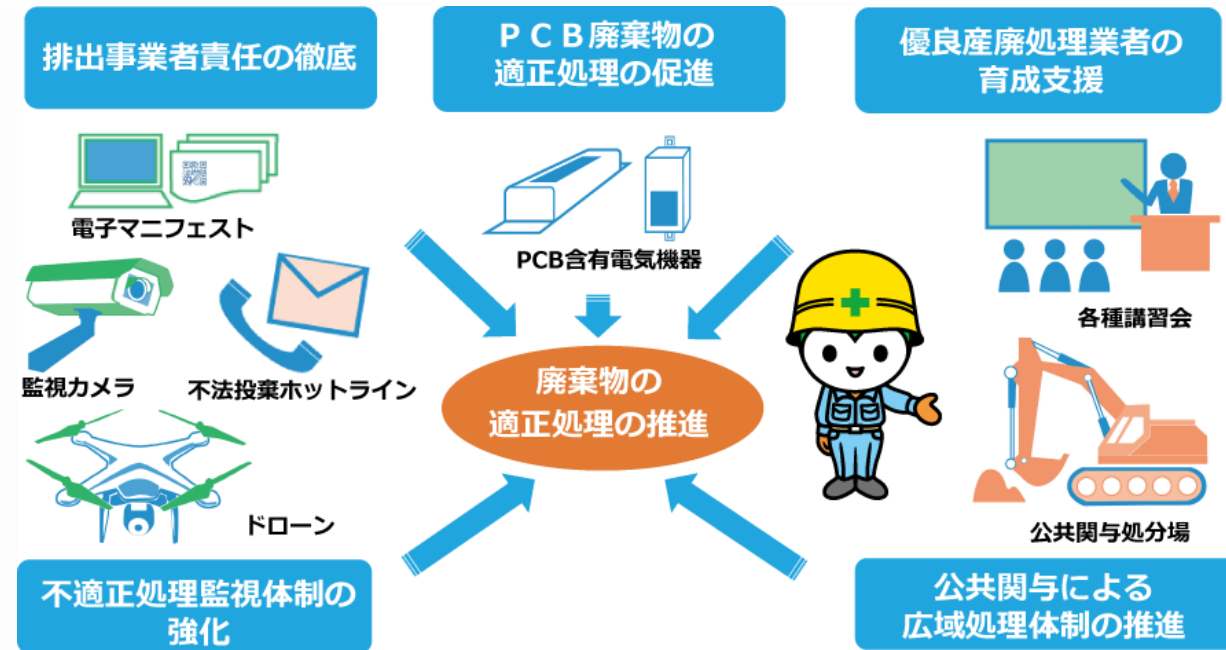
排出事業者責任の徹底

ＰＣＢ廃棄物の適正処理の促進

優良産廃処理業者の育成支援

電子マニフェスト

PCB含有電気機器

各種講習会

監視カメラ

不法投棄ホットライン

廃棄物の適正処理の推進

ドローン

公共関与処分場

不適正処理監視体制の強化

公共関与による広域処理体制の推進